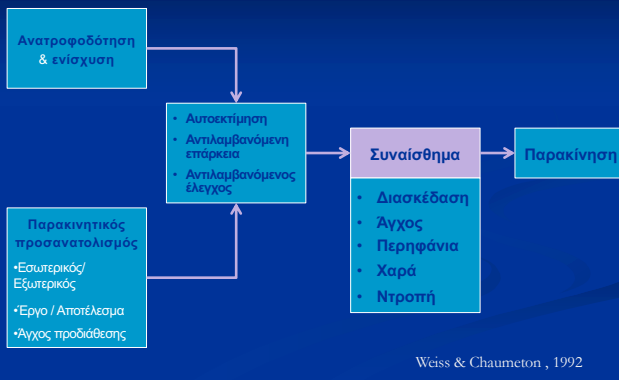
Ανατροφοδότηση & ενίσχυση

Παρακινητικός προσανατολισμός
•Εσωτερικός/ Εξωτερικός
•Εργο / Αποτέλεσμα
•Άγχος προδιάθεσης

• Αυτοεκτίμηση
• Αντιλαμβανόμενη επάρκεια
• Αντιλαμβανόμενος έλεγχος

Συναίσθημα
• Διασκέδαση
• Άγχος
• Περηφάνια
• Χαρά
• Ντροπή

Παρακίνηση

Weiss & Chaumeton , 1992